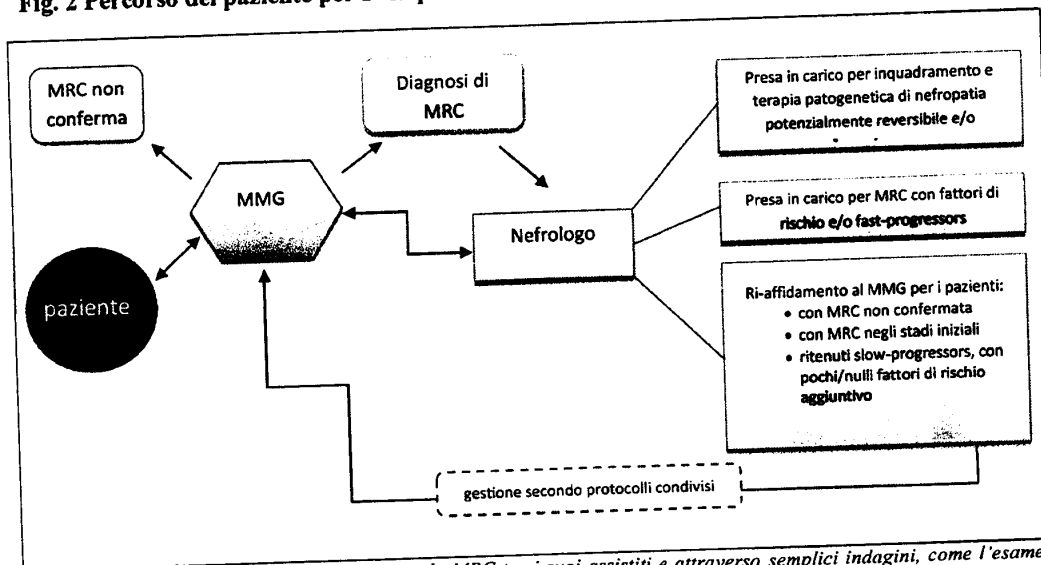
Fig. 2 Percorso del paziente per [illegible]

MRC non conferma

Diagnosi di MRC

Presa in carico per inquadramento e terapia patogenetica di nefropatia potenzialmente reversibile e/o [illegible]

MMG

Nefrologo

Presa in carico per MRC con fattori di rischio e/o fast-progressors

paziente

Ri-affidamento al MMG per i pazienti:
• con MRC non confermata
• con MRC negli stadi iniziali
• ritenuti slow-progressors, con pochi/nulli fattori di rischio aggiuntivo

gestione secondo protocolli condivisi

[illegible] MRC tra i suoi assistiti e attraverso semplici indagini, come l'esame